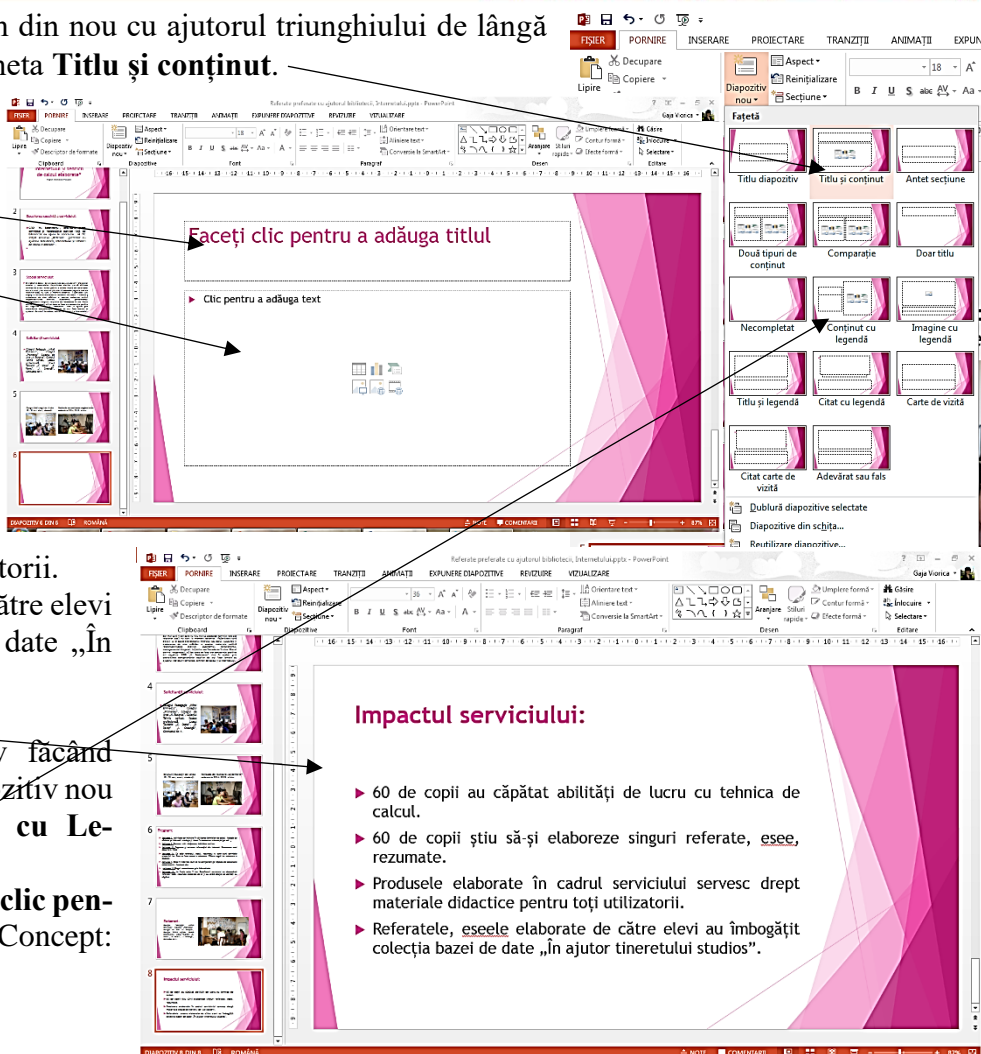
n din nou cu ajutorul triunghiului de lângă
neta **Titlu și conținut**.

FIȘIER PORNIRE INSERARE PROIECTARE TRANZIȚII ANIMAȚII EXPUN

Decupare
Copiere
Lipire
Diapozitiv nou
Aspect
Reinițializare
Secțiune

Fațetă

Titlu diapozitiv
Titlu și conținut
Antet secțiune
Două tipuri de conținut
Comparație
Doar titlu
Necompletat
Conținut cu legendă
Imagine cu legendă
Titlu și legendă
Citat cu legendă
Carte de vizită
Citat carte de vizită
Adevărat sau fals
Dublură diapozitive selectate
Diapozitive din schița...
Reutilizare diapozitive...

Faceți clic pentru a adăuga titlul

Clic pentru a adăuga text

torii.
ătre elevi
date „În

făcând
zitiv nou
**cu Le-**

**clic pen-**
Concept:

Referate preferate cu ajutorul bibliotecii, Internetului.pptx - PowerPoint

FIȘIER PORNIRE INSERARE PROIECTARE TRANZIȚII ANIMAȚII EXPUNERE DIAPOZITIVE REVIZUIRE VIZUALIZARE

Gaja Viorica

Decupare Copiere Descriptor de formate Lipire Diapozitiv nou Aspect Reinițializare Secțiune Clipboard Diapozitive Font Paragraf Desen Editare Orientare text Aliniere text Conversie la SmartArt Aranjare Stiluri rapide Umplere formă Contur formă Efecte formă Găsire Înlocuire Selectare

Impactul serviciului:

60 de copii au căpătat abilități de lucru cu tehnica de calcul.

60 de copii știu să-și elaboreze singuri referate, esee, rezumate.

Produsele elaborate în cadrul serviciului servesc drept materiale didactice pentru toți utilizatorii.

Referatele, eseele elaborate de către elevi au îmbogățit colecția bazei de date „În ajutor tineretului studios”.

DIAPOZITIV 8 DIN 8 ROMÂNĂ NOTE COMENTARII 87%